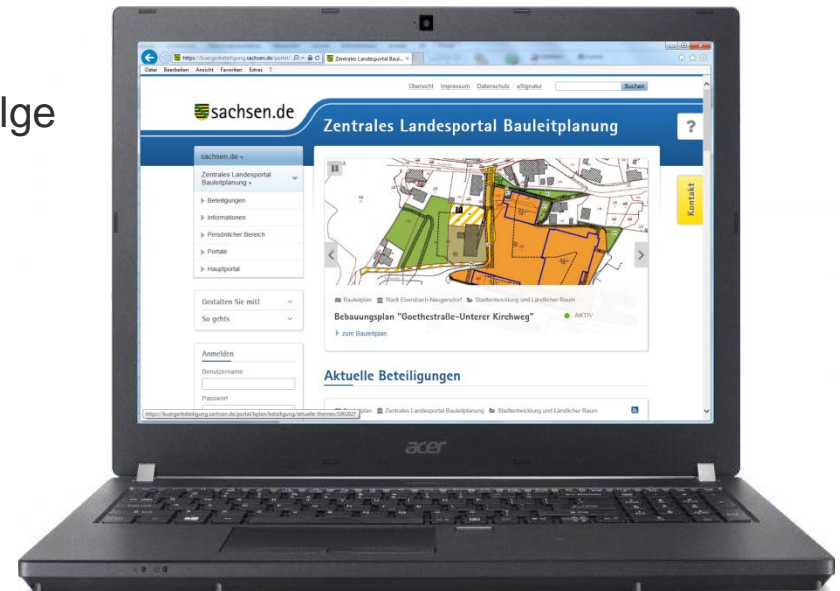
lge

https://buergerbeteiligung.sachsen.de/portal/ Zentrales Landesportal Baul... ×

Datei Bearbeiten Ansicht Favoriten Extras ?

Übersicht Impressum Datenschutz eSignatur Suchen

sachsen.de

Zentrales Landesportal Bauleitplanung

?

sachsen.de

Zentrales Landesportal Bauleitplanung

Beteiligungen

Informationen

Persönlicher Bereich

Portale

Hauptportal

Gestalten Sie mit!

So gehts

Anmelden

Benutzername

Passwort

Kontakt

Bauleitplan Stadt Eibenbach-Neugersdorf Stadtentwicklung und Ländlicher Raum

Bebauungsplan "Goethestraße-Unterer Kirchweg"

AKTIV

zum Bauleitplan

Aktuelle Beteiligungen

https://buergerbeteiligung.sachsen.de/portal/bplan/beteiligung/aktuelle-themen/1003527

Bauleitplan Zentrales Landesportal Bauleitplanung Stadtentwicklung und Ländlicher Raum

acer